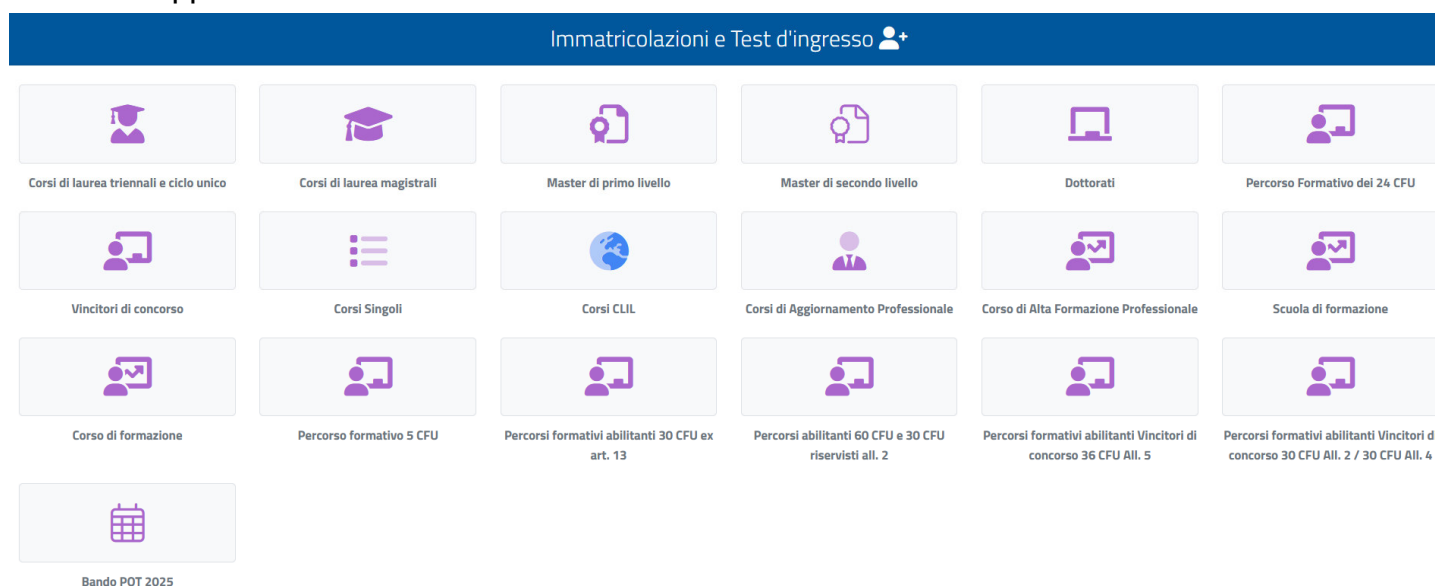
Immatricolazioni e Test d'ingresso

Corsi di laurea triennali e ciclo unico

Corsi di laurea magistrali

Master di primo livello

Master di secondo livello

Dottorati

Percorso Formativo dei 24 CFU

Vincitori di concorso

Corsi Singoli

Corsi CLIL

Corsi di Aggiornamento Professionale

Corso di Alta Formazione Professionale

Scuola di formazione

Corso di formazione

Percorso formativo 5 CFU

Percorsi formativi abilitanti 30 CFU ex art. 13

Percorsi abilitanti 60 CFU e 30 CFU riservisti all. 2

Percorsi formativi abilitanti Vincitori di concorso 36 CFU All. 5

Percorsi formativi abilitanti Vincitori d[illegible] concorso 30 CFU All. 2 / 30 CFU All. 4

Bando POT 2025